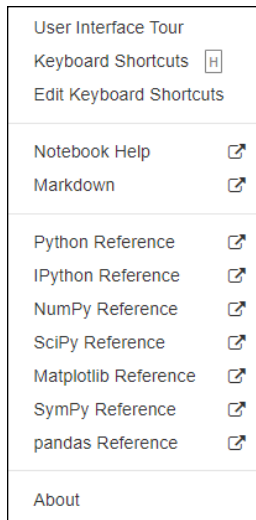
User Interface Tour
Keyboard Shortcuts H
Edit Keyboard Shortcuts

Notebook Help
Markdown

Python Reference
IPython Reference
NumPy Reference
SciPy Reference
Matplotlib Reference
SymPy Reference
pandas Reference

About